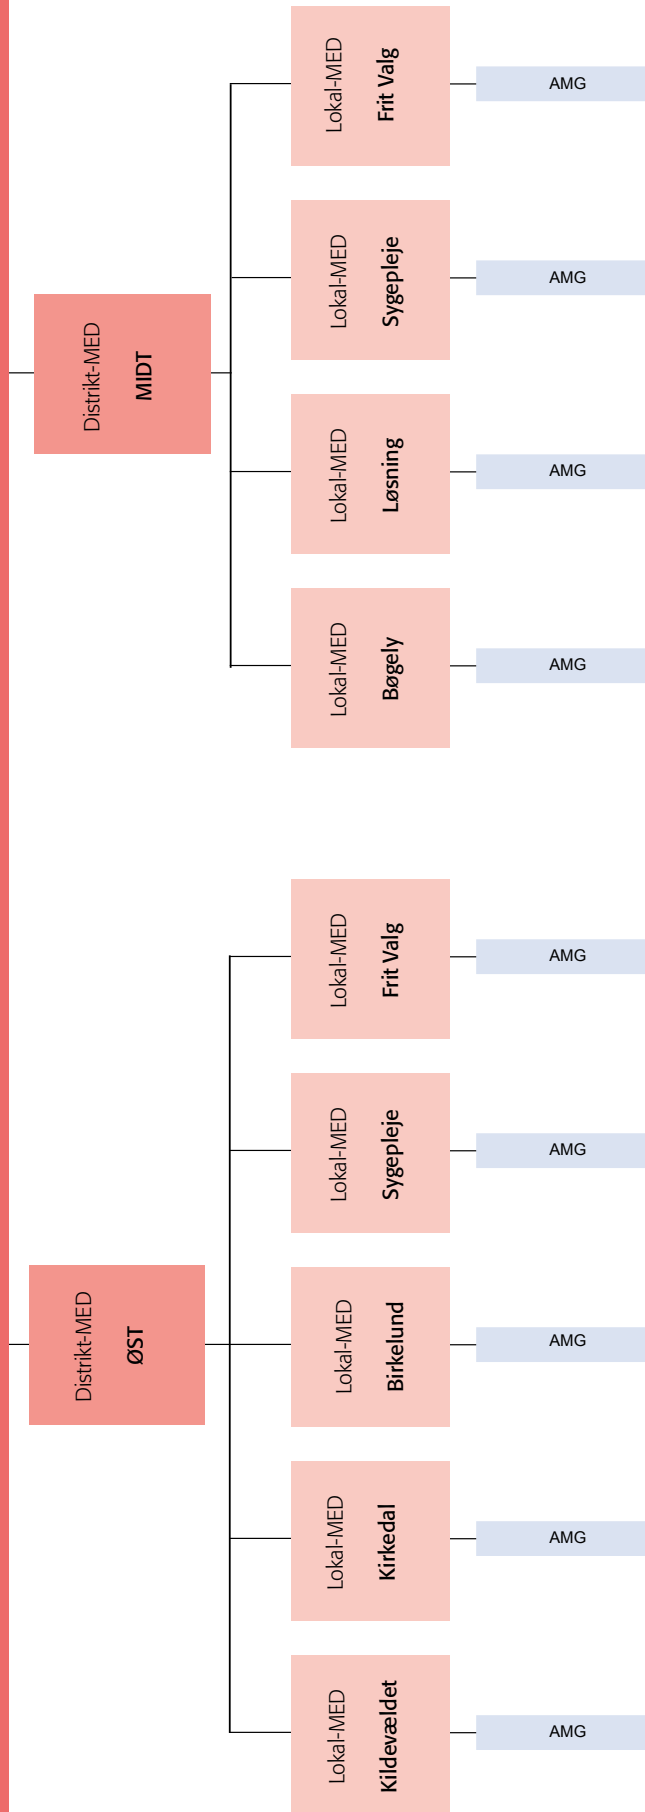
Distrikt-MED
MIDT

Lokal-MED
Frit Valg

AMG

Lokal-MED
Sygepleje

AMG

Lokal-MED
Løsning

AMG

Lokal-MED
Bøgely

AMG

Distrikt-MED
ØST

Lokal-MED
Frit Valg

AMG

Lokal-MED
Sygepleje

AMG

Lokal-MED
Birkelund

AMG

Lokal-MED
Kirkedal

AMG

Lokal-MED
Kildevældet

AMG